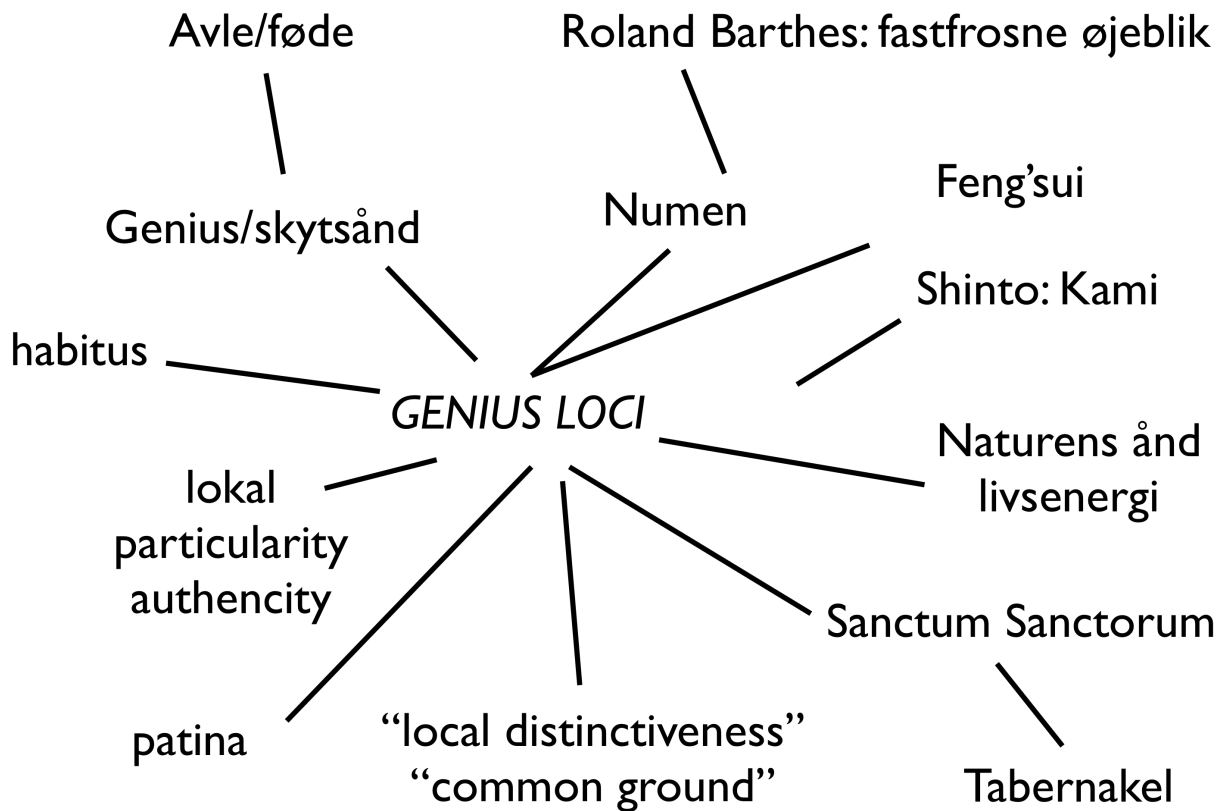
Avle/føde

Roland Barthes: fastfrosne øjeblik

Genius/skytsånd

Numen

Feng'sui

Shinto: Kami

habitus

*GENIUS LOCI*

Naturens ånd livsenergi

lokal particularity authencity

Sanctum Sanctorum

patina

"local distinctiveness" "common ground"

Tabernakel